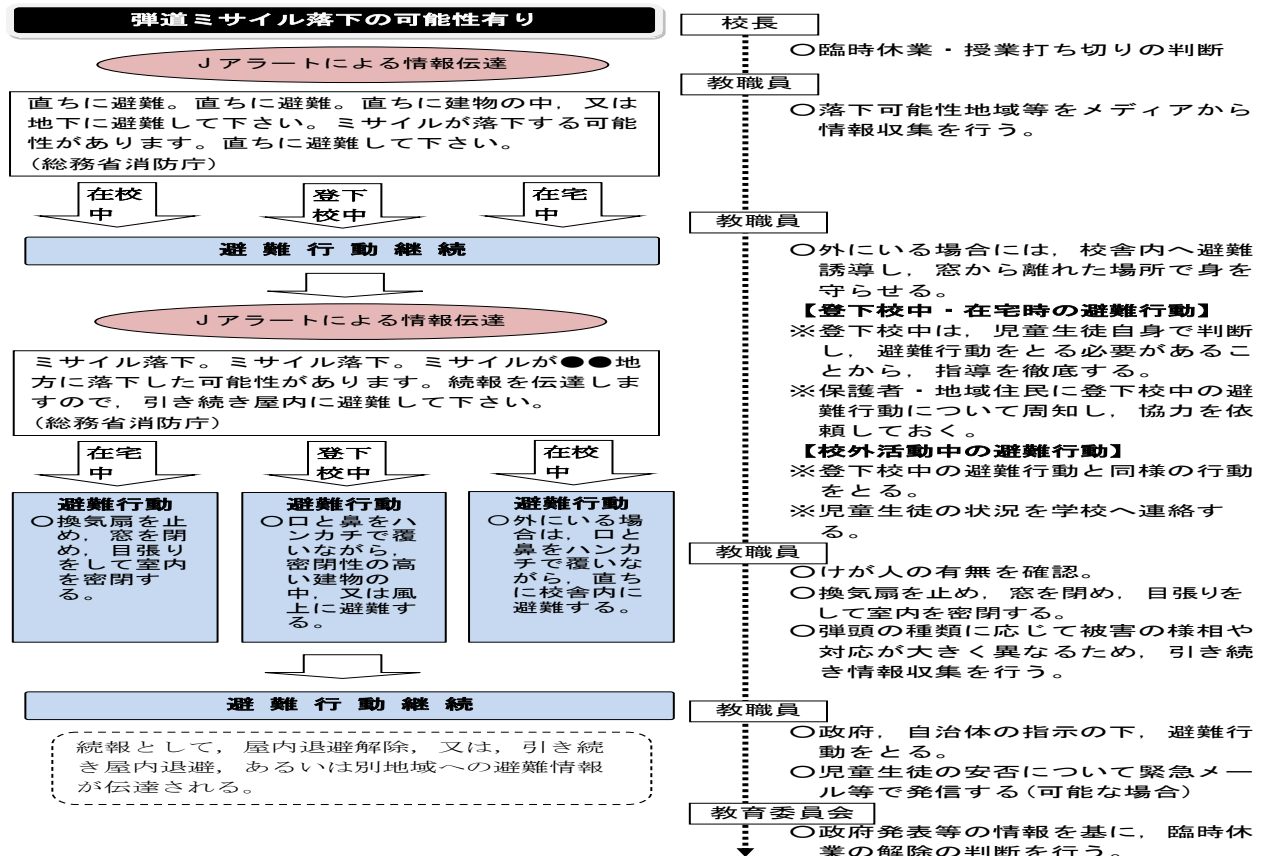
弾道ミサイル落下の可能性有り

Ｊアラートによる情報伝達

直ちに避難。直ちに避難。直ちに建物の中，又は地下に避難して下さい。ミサイルが落下する可能性があります。直ちに避難して下さい。
（総務省消防庁）

在校中

登下校中

在宅中

避難行動継続

Ｊアラートによる情報伝達

ミサイル落下。ミサイル落下。ミサイルが●●地方に落下した可能性があります。続報を伝達しますので，引き続き屋内に避難して下さい。
（総務省消防庁）

在宅中

登下校中

在校中

避難行動
○換気扇を止め，窓を閉め，目張りをして室内を密閉する。

避難行動
○口と鼻をハンカチで覆いながら，密閉性の高い建物の中，又は風上に避難する。

避難行動
○外にいる場合は，口と鼻をハンカチで覆いながら，直ちに校舎内に避難する。

避難行動継続

続報として，屋内退避解除，又は，引き続き屋内退避，あるいは別地域への避難情報が伝達される。

校長
○臨時休業・授業打ち切りの判断

教職員
○落下可能性地域等をメディアから情報収集を行う。

教職員
○外にいる場合には，校舎内へ避難誘導し，窓から離れた場所で身を守らせる。
【登下校中・在宅時の避難行動】
※登下校中は，児童生徒自身で判断し，避難行動をとる必要があることから，指導を徹底する。
※保護者・地域住民に登下校中の避難行動について周知し，協力を依頼しておく。
【校外活動中の避難行動】
※登下校中の避難行動と同様の行動をとる。
※児童生徒の状況を学校へ連絡する。

教職員
○けが人の有無を確認。
○換気扇を止め，窓を閉め，目張りをして室内を密閉する。
○弾頭の種類に応じて被害の様相や対応が大きく異なるため，引き続き情報収集を行う。

教職員
○政府，自治体の指示の下，避難行動をとる。
○児童生徒の安否について緊急メール等で発信する(可能な場合)

教育委員会
○政府発表等の情報を基に，臨時休業の解除の判断を行う。